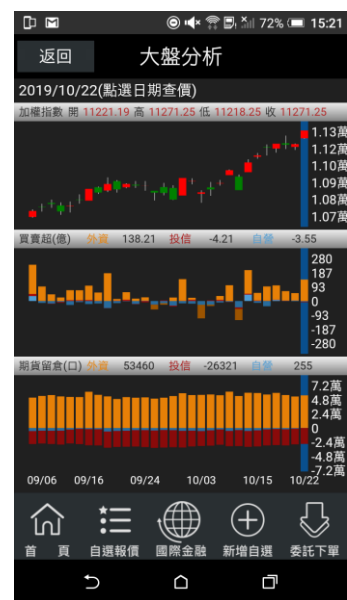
72% 15:21

返回 大盤分析

2019/10/22(點選日期查價)

加權指數 開 11221.19 高 11271.25 低 11218.25 收 11271.25

1.13萬
1.12萬
1.10萬
1.09萬
1.08萬
1.07萬

買賣超(億) 外資 138.21 投信 -4.21 自營 -3.55

280
187
93
0
-93
-187
-280

期貨留倉(口) 外資 53460 投信 -26321 自營 255

7.2萬
4.8萬
2.4萬
0
-2.4萬
-4.8萬
-7.2萬

09/06 09/16 09/24 10/03 10/15 10/22

首 頁 自選報價 國際金融 新增自選 委託下單